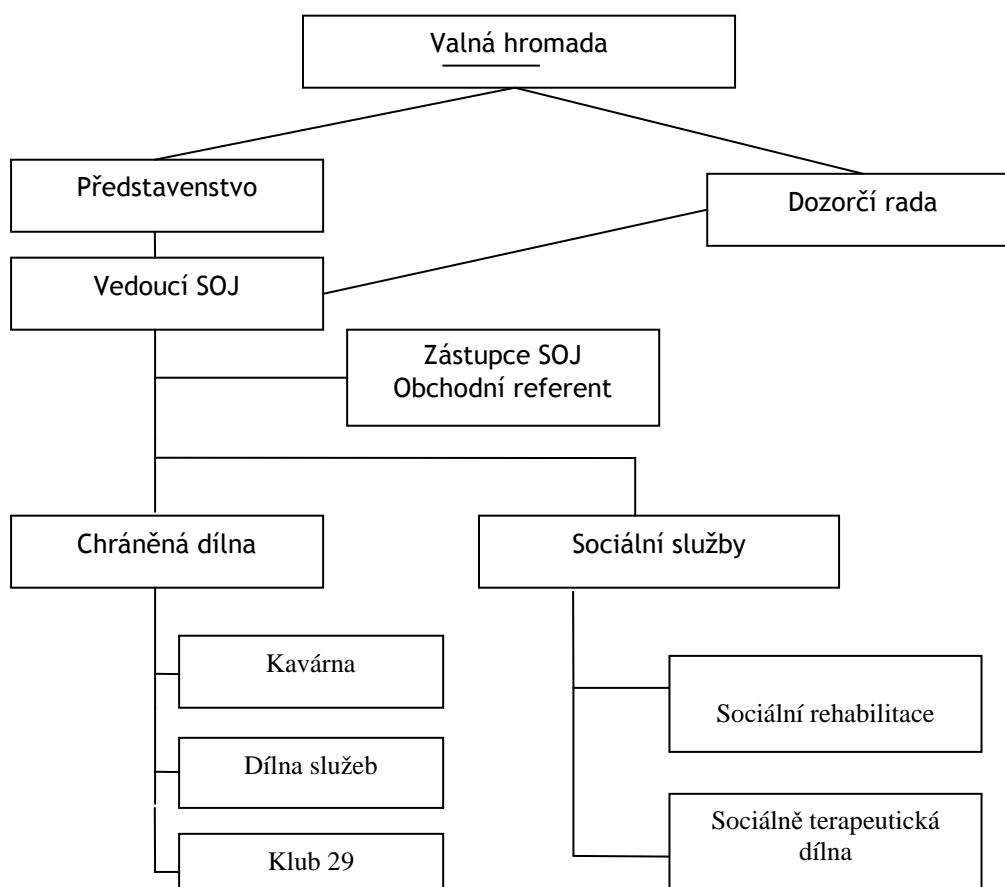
Valná hromada

Představenstvo

Dozorčí rada

Vedoucí SOJ

Zástupce SOJ
Obchodní referent

Chráněná dílna

Sociální služby

Kavárna

Dílna služeb

Klub 29

Sociální rehabilitace

Sociálně terapeutická dílna